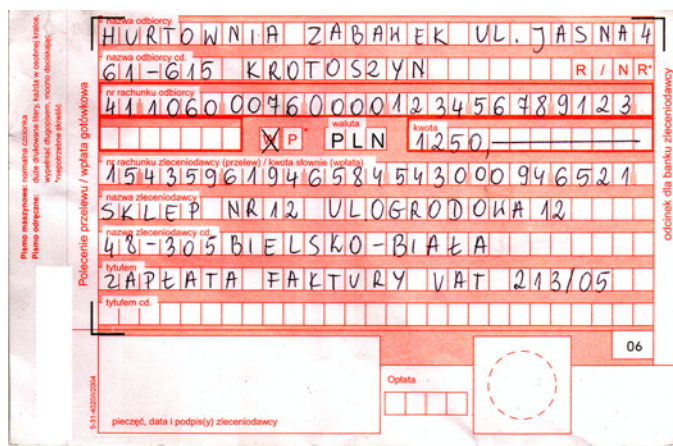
Polecenie przelewu / wpłata gotówkowa

Pismo maszynowe: normalna czcionka
Pismo odręczne: duże drukowane litery, każda w osobnej kratce, wypełniać długopisem, mocno dociskając; *niepotrzebne skreślić

nazwa odbiorcy
HURTOWNIA ZABAWEK UL. JASNA 4

nazwa odbiorcy cd.
61-615 KROTOSZYN

R / NR*

nr rachunku odbiorcy
41 1060 0076 0000 1234 5678 9123

W P*

waluta
PLN

kwota
1250,—

nr rachunku zleceniodawcy (przelew) / kwota słownie (wpłata)
15 4359 6194 6584 5430 0094 6521

nazwa zleceniodawcy
SKLEP NR 12 UL. OGRODOWA 12

nazwa zleceniodawcy cd.
43-305 BIELSKO-BIAŁA

tytułem
ZAPŁATA FAKTURY VAT 213/05

tytułem cd.

06

odcinek dla banku zleceniodawcy

S-31-4020/2004

Opłata

pieczęć, data i podpis(y) zleceniodawcy